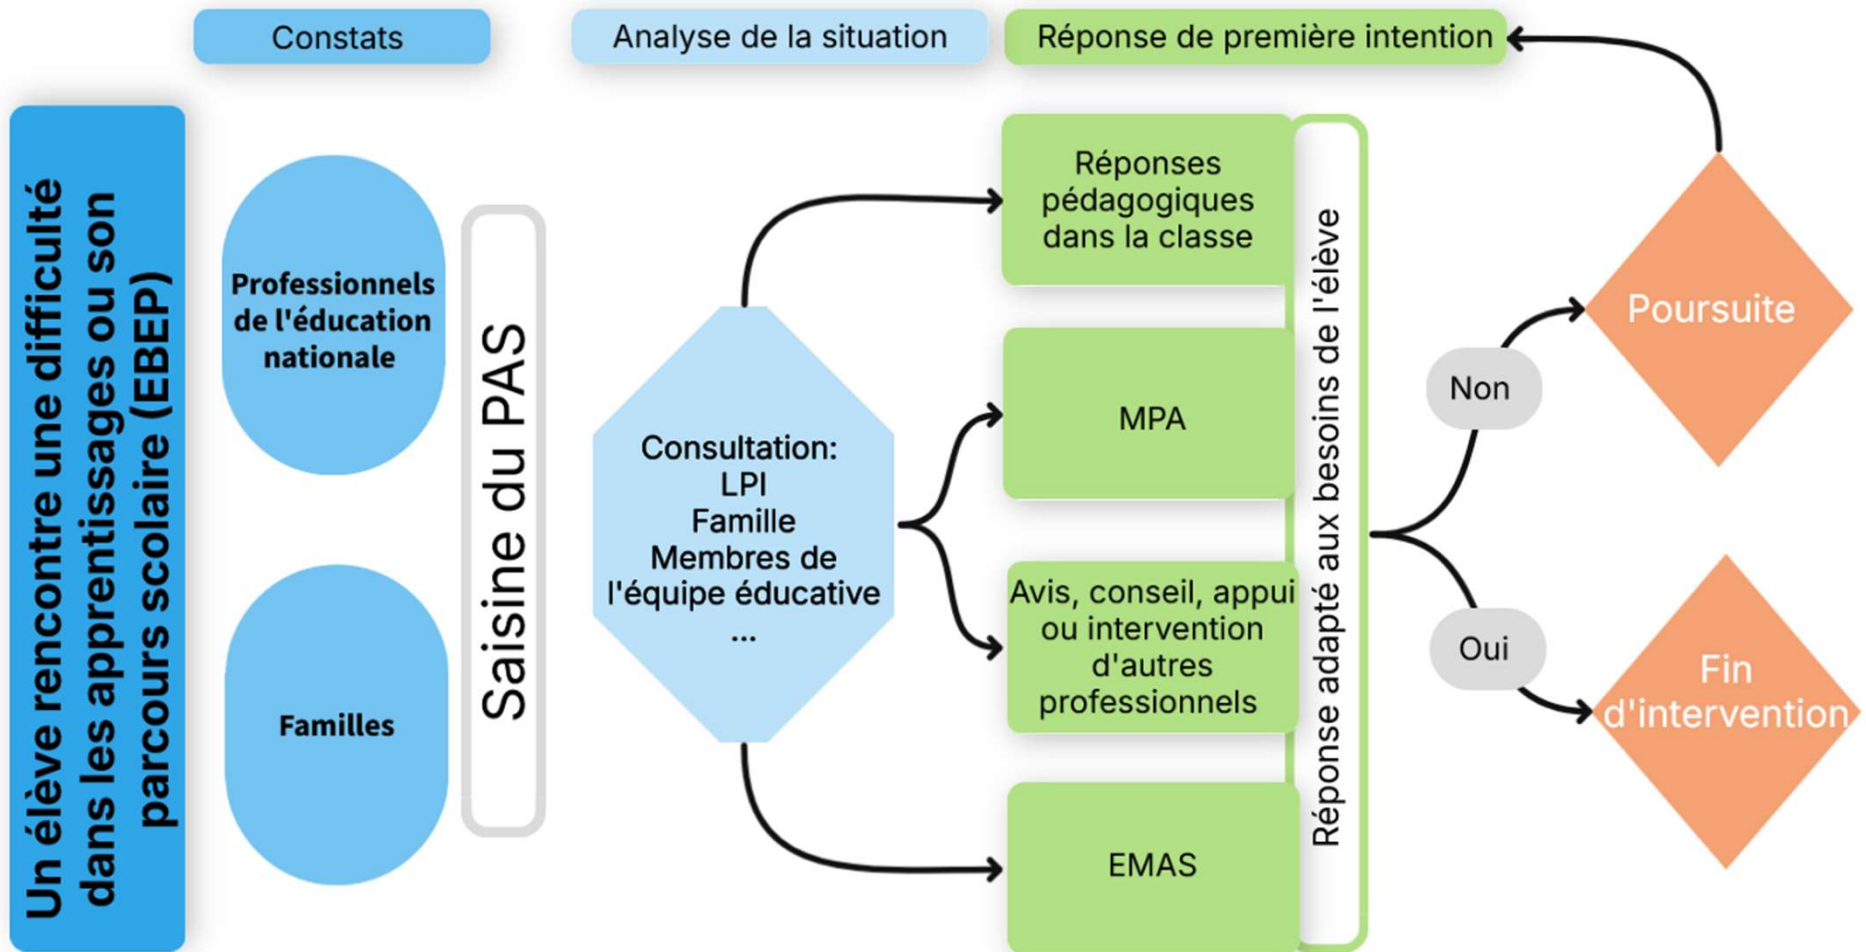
Constats

Analyse de la situation

Réponse de première intention

Un élève rencontre une difficulté dans les apprentissages ou son parcours scolaire (EBEP)

Professionnels de l'éducation nationale

Familles

Saisine du PAS

Consultation:
LPI
Famille
Membres de l'équipe éducative
...

Réponses pédagogiques dans la classe

MPA

Avis, conseil, appui ou intervention d'autres professionnels

EMAS

Réponse adapté aux besoins de l'élève

Non

Oui

Poursuite

Fin d'intervention